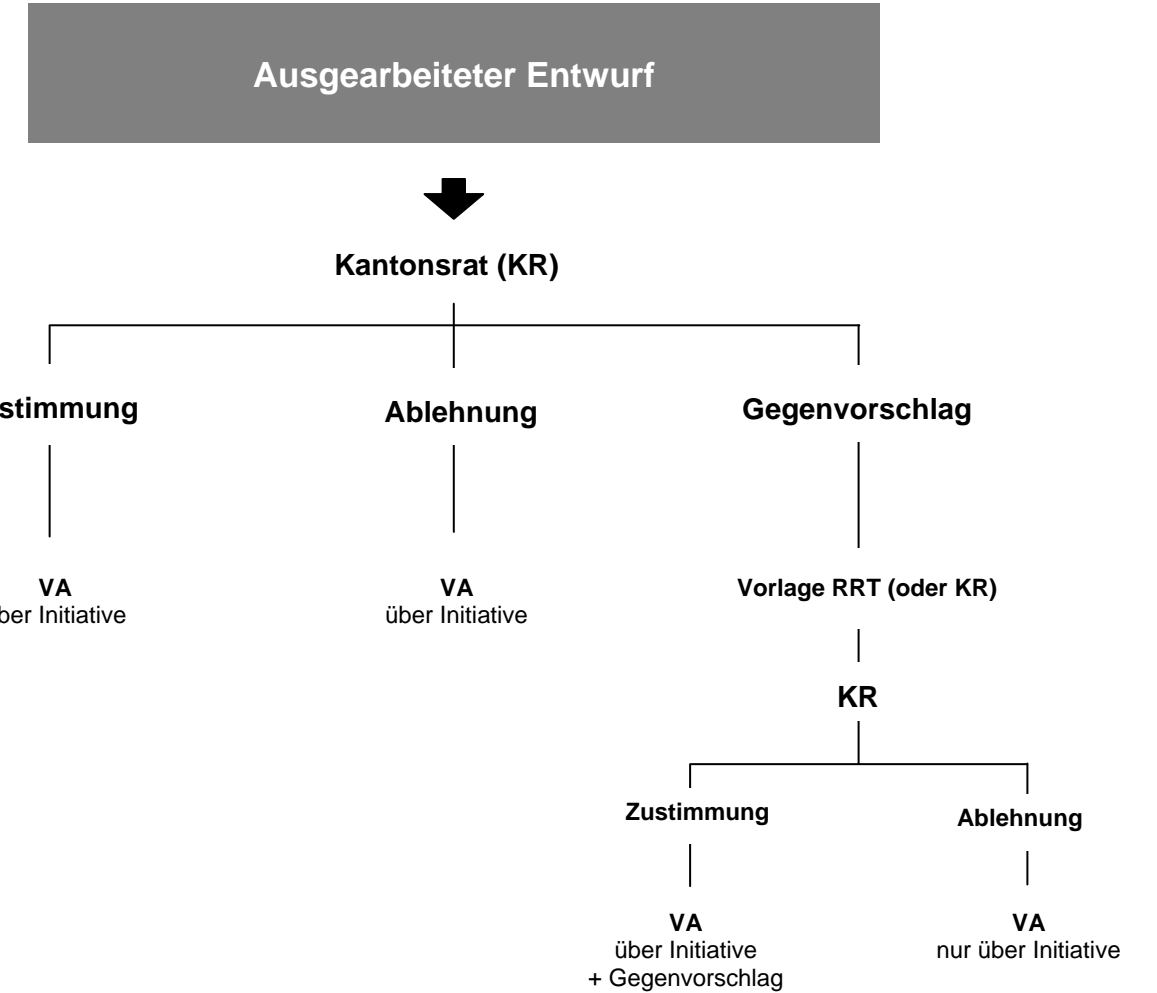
Ausgearbeiteter Entwurf

Kantonsrat (KR)

stimmung

VA
ber Initiative

Ablehnung

VA
über Initiative

Gegenvorschlag

Vorlage RRT (oder KR)

KR

Zustimmung

VA
über Initiative
+ Gegenvorschlag

Ablehnung

VA
nur über Initiative